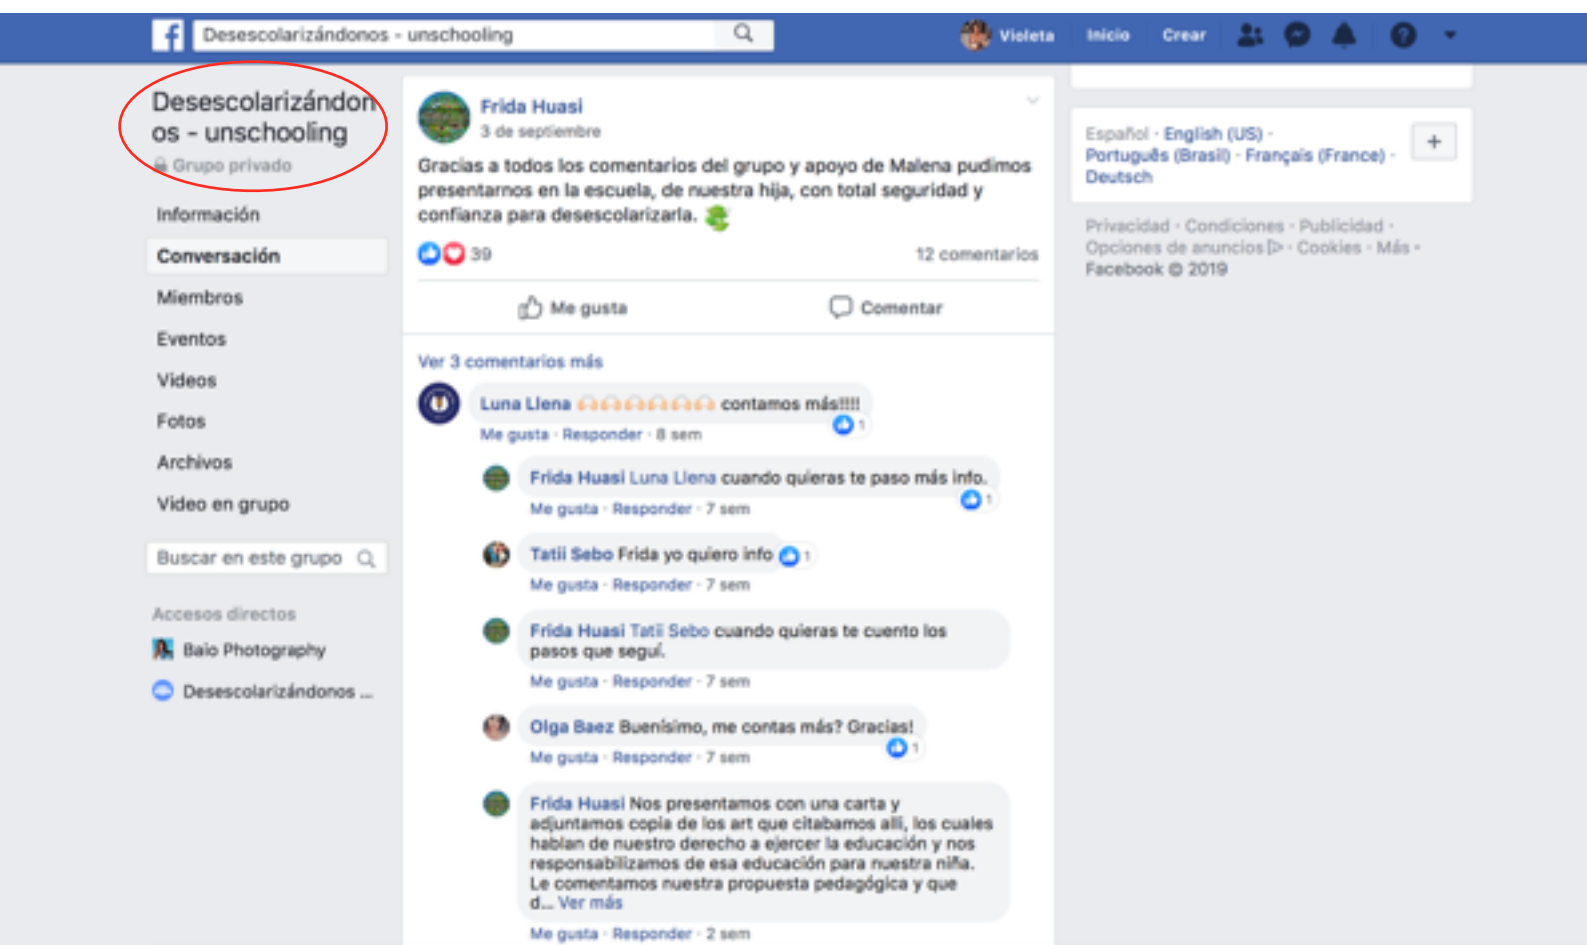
Desescolarizándonos - unschooling

Violeta Inicio Crear

Desescolarizándonos - unschooling
Grupo privado

Información
Conversación
Miembros
Eventos
Videos
Fotos
Archivos
Video en grupo

Buscar en este grupo

Accesos directos
Baio Photography
Desescolarizándonos ...

Frida Huasi
3 de septiembre

Gracias a todos los comentarios del grupo y apoyo de Malena pudimos presentarnos en la escuela, de nuestra hija, con total seguridad y confianza para desescolarizarla.

39

12 comentarios

Me gusta

Comentar

Ver 3 comentarios más

Luna Llena contamos más!!!!
1
Me gusta · Responder · 8 sem

Frida Huasi Luna Llena cuando quieras te paso más info.
1
Me gusta · Responder · 7 sem

Tatii Sebo Frida yo quiero info
1
Me gusta · Responder · 7 sem

Frida Huasi Tatii Sebo cuando quieras te cuento los pasos que seguí.
Me gusta · Responder · 7 sem

Olga Baez Buenísimo, me contas más? Gracias!
1
Me gusta · Responder · 7 sem

Frida Huasi Nos presentamos con una carta y adjuntamos copia de los art que citabamos alli, los cuales hablan de nuestro derecho a ejercer la educación y nos responsabilizamos de esa educación para nuestra niña. Le comentamos nuestra propuesta pedagógica y que d... Ver más
Me gusta · Responder · 2 sem

Español · English (US) · Português (Brasil) · Français (France) · Deutsch

+

Privacidad · Condiciones · Publicidad · Opciones de anuncios · Cookies · Más · Facebook © 2019